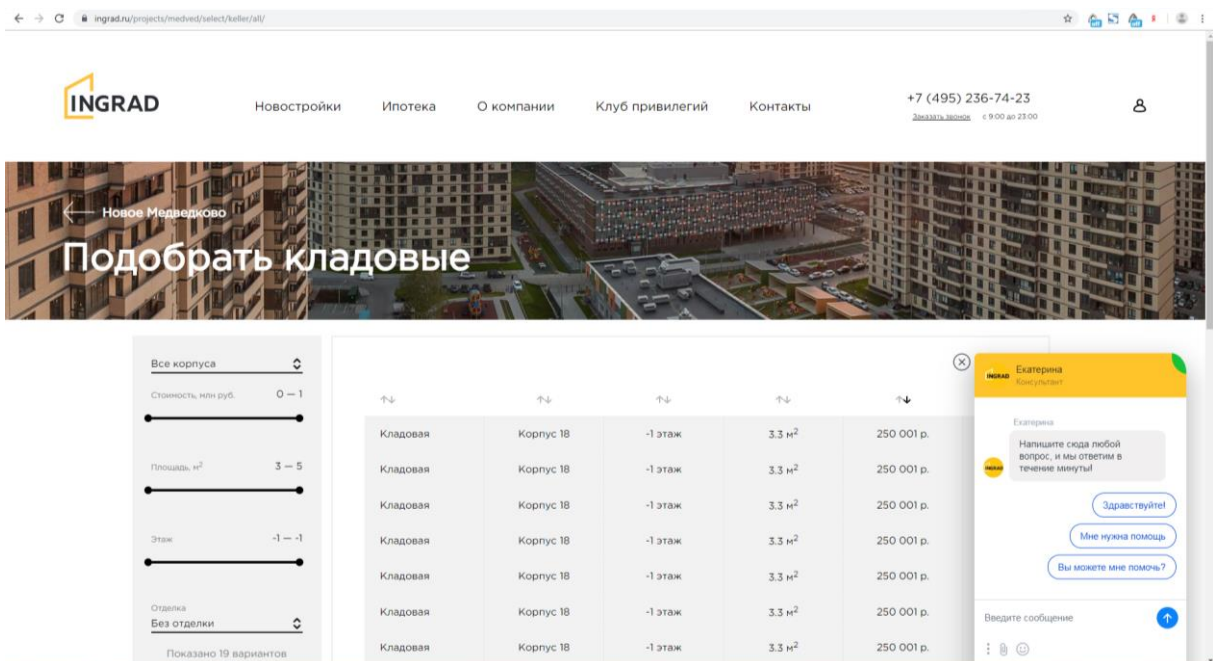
ingrad.ru/projects/medved/select/keller/all/

INGRAD

Новостройки Ипотека О компании Клуб привилегий Контакты

+7 (495) 236-74-23
Заказать звонок с 9:00 до 23:00

Новое Медведково

Подобрать кладовые

Все корпуса

Стоимость, млн руб. 0 — 1

Площадь, м$^2$ 3 — 5

Этаж -1 — -1

Отделка
Без отделки

Показано 19 вариантов

| | | | | |
|---|---|---|---|---|
| Кладовая | Корпус 18 | -1 этаж | 3.3 м$^2$ | 250 001 р. |
| Кладовая | Корпус 18 | -1 этаж | 3.3 м$^2$ | 250 001 р. |
| Кладовая | Корпус 18 | -1 этаж | 3.3 м$^2$ | 250 001 р. |
| Кладовая | Корпус 18 | -1 этаж | 3.3 м$^2$ | 250 001 р. |
| Кладовая | Корпус 18 | -1 этаж | 3.3 м$^2$ | 250 001 р. |
| Кладовая | Корпус 18 | -1 этаж | 3.3 м$^2$ | 250 001 р. |
| Кладовая | Корпус 18 | -1 этаж | 3.3 м$^2$ | 250 001 р. |

INGRAD Екатерина
Консультант

Екатерина
Напишите сюда любой вопрос, и мы ответим в течение минуты!

Здравствуйте!
Мне нужна помощь
Вы можете мне помочь?

Введите сообщение